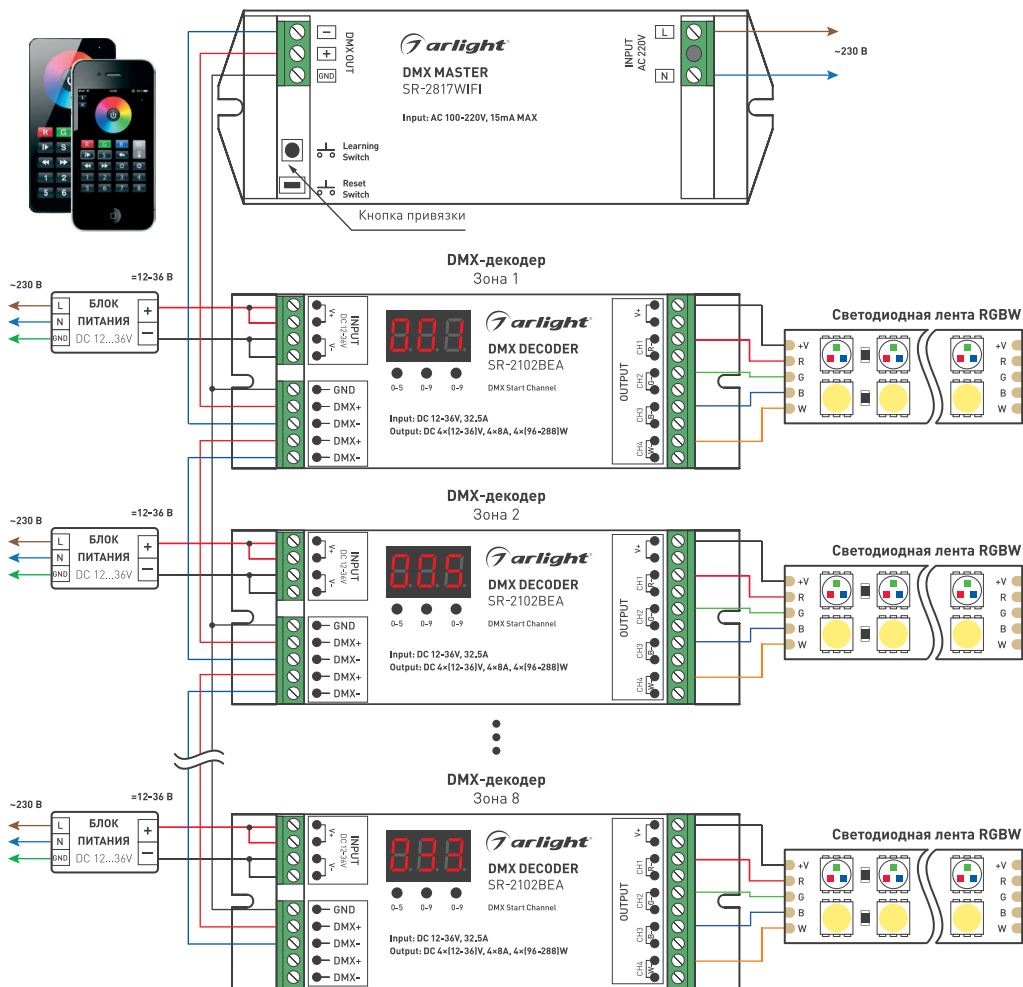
R G
S
1 2
3 4
5 6

DMX OUT
−
+
GND

arlight
DMX MASTER
SR-2817WIFI

Input: AC 100-220V, 15mA MAX

Learning Switch
Reset Switch

Кнопка привязки

INPUT AC 220V
L
N

~230 В

DMX-декодер
Зона 1

~230 В
=12-36 В
L
N
GND
БЛОК ПИТАНИЯ
DC 12...36V
+
−

INPUT DC 12-36V
V+
V-

GND
DMX+
DMX-
DMX+
DMX-

arlight
DMX DECODER
SR-2102BEA
0–5 0–9 0–9
DMX Start Channel

Input: DC 12-36V, 32,5A
Output: DC 4×(12-36)V, 4×8A, 4×(96-288)W

OUTPUT
V+
CH1 R-
CH2 G-
CH3 B-
CH4 W-

Светодиодная лента RGBW
+V
R
G
B
W

DMX-декодер
Зона 2

~230 В
=12-36 В
L
N
GND
БЛОК ПИТАНИЯ
DC 12...36V
+
−

INPUT DC 12-36V
V+
V-

GND
DMX+
DMX-
DMX+
DMX-

arlight
DMX DECODER
SR-2102BEA
0–5 0–9 0–9
DMX Start Channel

Input: DC 12-36V, 32,5A
Output: DC 4×(12-36)V, 4×8A, 4×(96-288)W

OUTPUT
V+
CH1 R-
CH2 G-
CH3 B-
CH4 W-

Светодиодная лента RGBW
+V
R
G
B
W

DMX-декодер
Зона 8

~230 В
=12-36 В
L
N
GND
БЛОК ПИТАНИЯ
DC 12...36V
+
−

INPUT DC 12-36V
V+
V-

GND
DMX+
DMX-
DMX+
DMX-

arlight
DMX DECODER
SR-2102BEA
0–5 0–9 0–9
DMX Start Channel

Input: DC 12-36V, 32,5A
Output: DC 4×(12-36)V, 4×8A, 4×(96-288)W

OUTPUT
V+
CH1 R-
CH2 G-
CH3 B-
CH4 W-

Светодиодная лента RGBW
+V
R
G
B
W